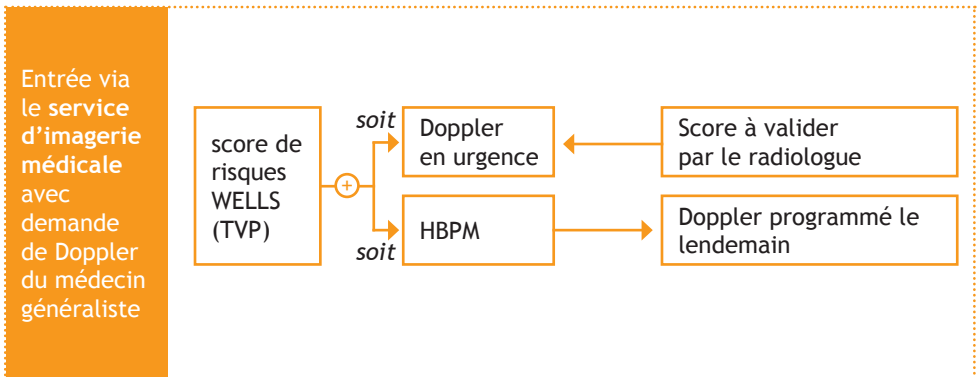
Entrée via le **service d'imagerie médicale** avec demande de Doppler du médecin généraliste

score de risques WELLS (TVP)

+

soit

Doppler en urgence

Score à valider par le radiologue

soit

HBPM

Doppler programmé le lendemain